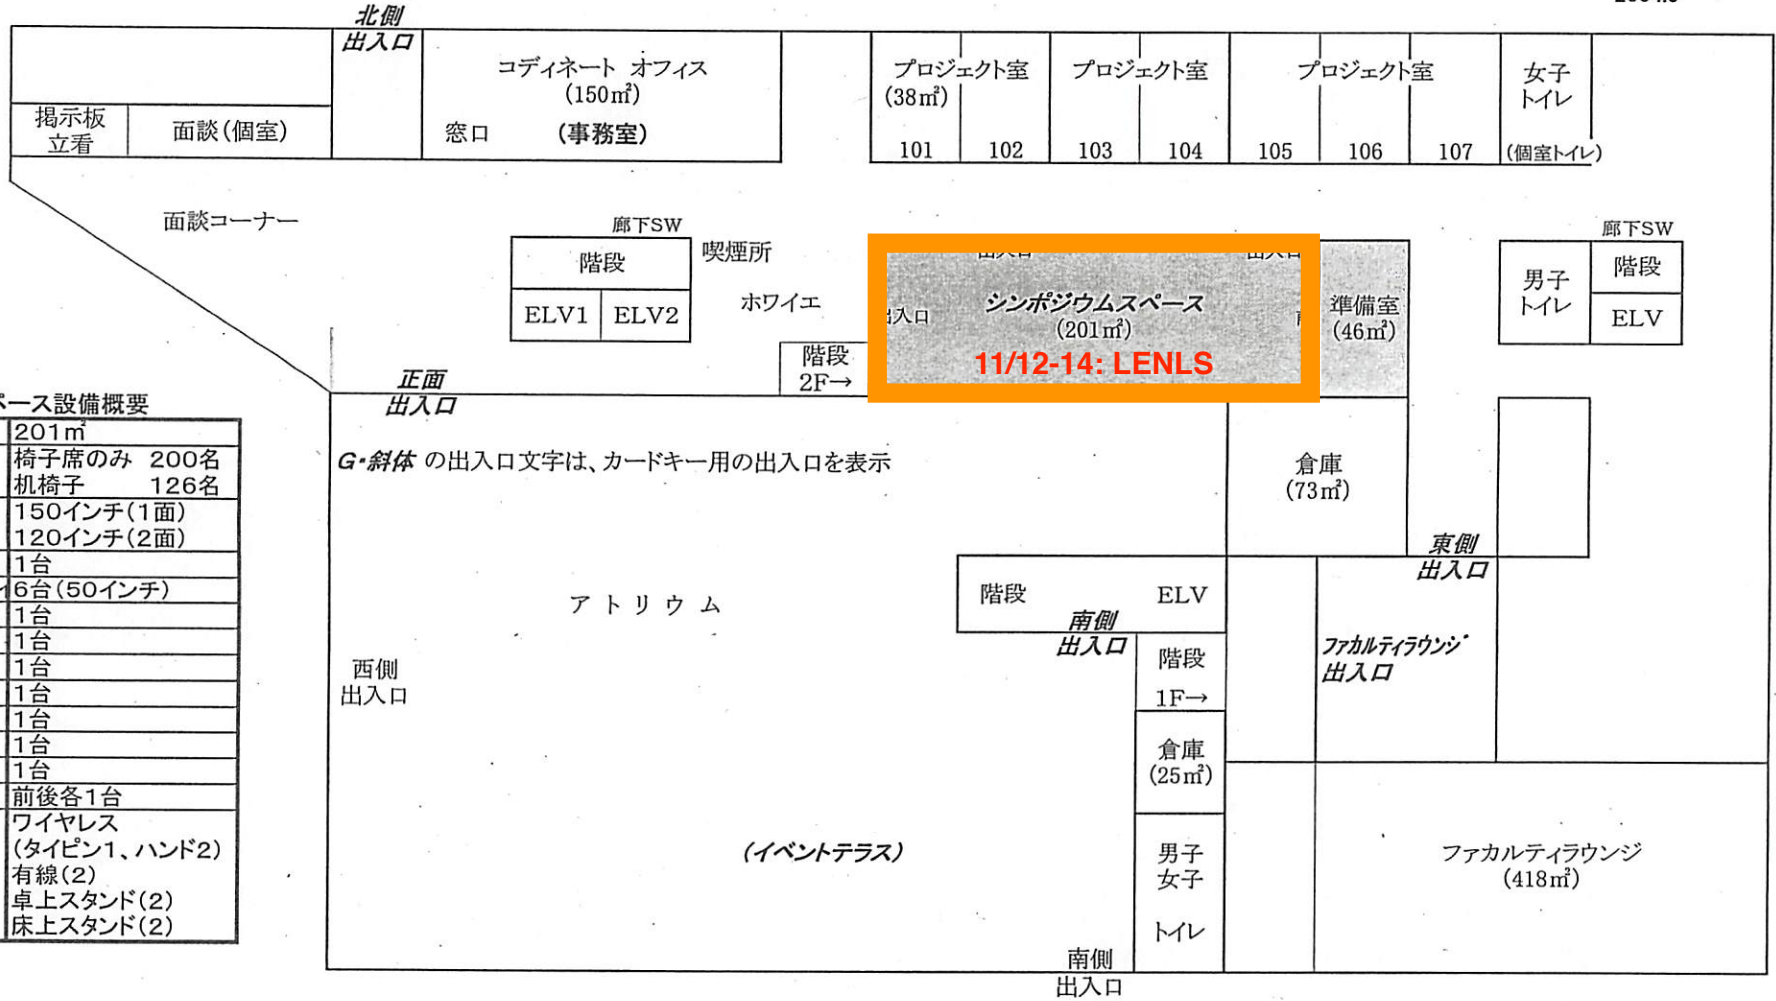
北側
出入口

揭示板
立看

面談(個室)

コディネート オフィス
(150m²)
窓口 (事務室)

プロジェクト室
(38m²)
101 102

プロジェクト室
103 104

プロジェクト室
105 106 107

女子
トイレ
(個室トイレ)

面談コーナー

廊下SW
階段
ELV1 ELV2
喫煙所
ホワイエ

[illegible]入口
シンポジウムスペース
(201m²)
11/12-14: LENLS

準備室
(46m²)

廊下SW
男子
トイレ
階段
ELV

階段
2F→

正面
出入口

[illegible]ース設備概要

| |
|---|
| 201m² |
| 椅子席のみ 200名 机椅子 126名 |
| 150インチ(1面) 120インチ(2面) |
| 1台 |
| 6台(50インチ) |
| 1台 |
| 1台 |
| 1台 |
| 1台 |
| 1台 |
| 1台 |
| 1台 |
| 前後各1台 |
| ワイヤレス (タイピン1、ハンド2) 有線(2) 卓上スタンド(2) 床上スタンド(2) |

G・斜体 の出入口文字は、カードキー用の出入口を表示

倉庫
(73m²)

東側
出入口

アトリウム

階段
ELV

南側
出入口

階段
1F→

ファカルティラウンジ
出入口

西側
出入口

倉庫
(25m²)

(イベントテラス)

男子
女子
トイレ

ファカルティラウンジ
(418m²)

南側
出入口